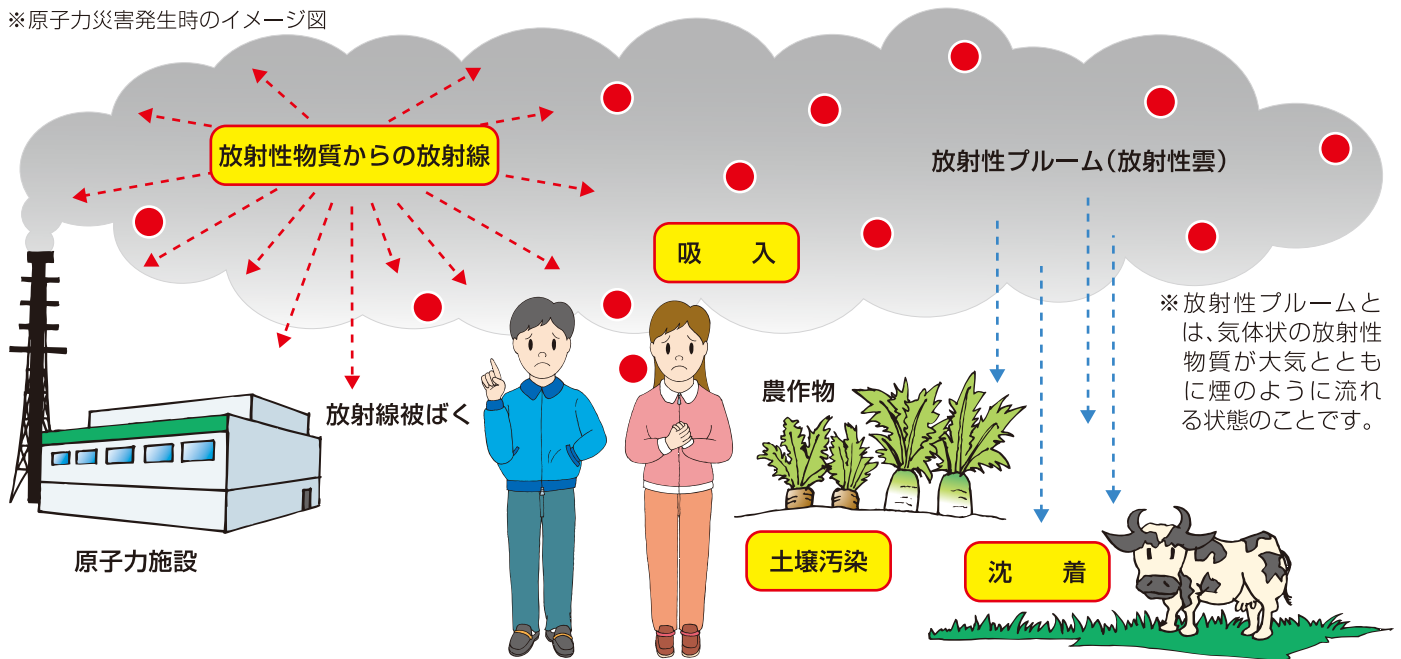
※原子力災害発生時のイメージ図

放射性物質からの放射線

吸　入

放射性プルーム（放射性雲）

※放射性プルームとは、気体状の放射性物質が大気とともに煙のように流れる状態のことです。

放射線被ばく

農作物

原子力施設

土壌汚染

沈　着